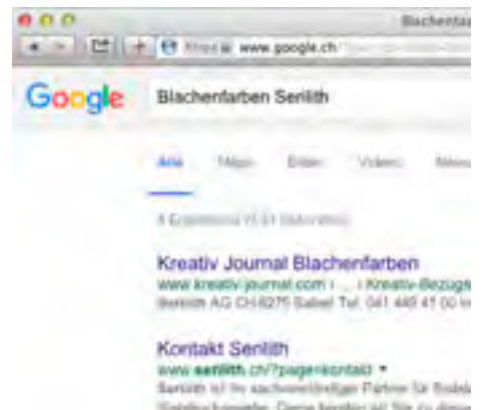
Blachenfar
Found www.google.ch/ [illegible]

Google

Blachenfarben Senlith

Alle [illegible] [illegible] Videos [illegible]

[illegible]

Kreativ Journal Blachenfarben
www.kreativ-journal.com › ... › Kreativ-Bezüge
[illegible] AG CH-6275 Ballwil Tel. 041 449 41 00 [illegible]

Kontakt Senlith
www.senlith.ch/?page=kontakt ▾
Senlith ist Ihr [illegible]
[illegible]